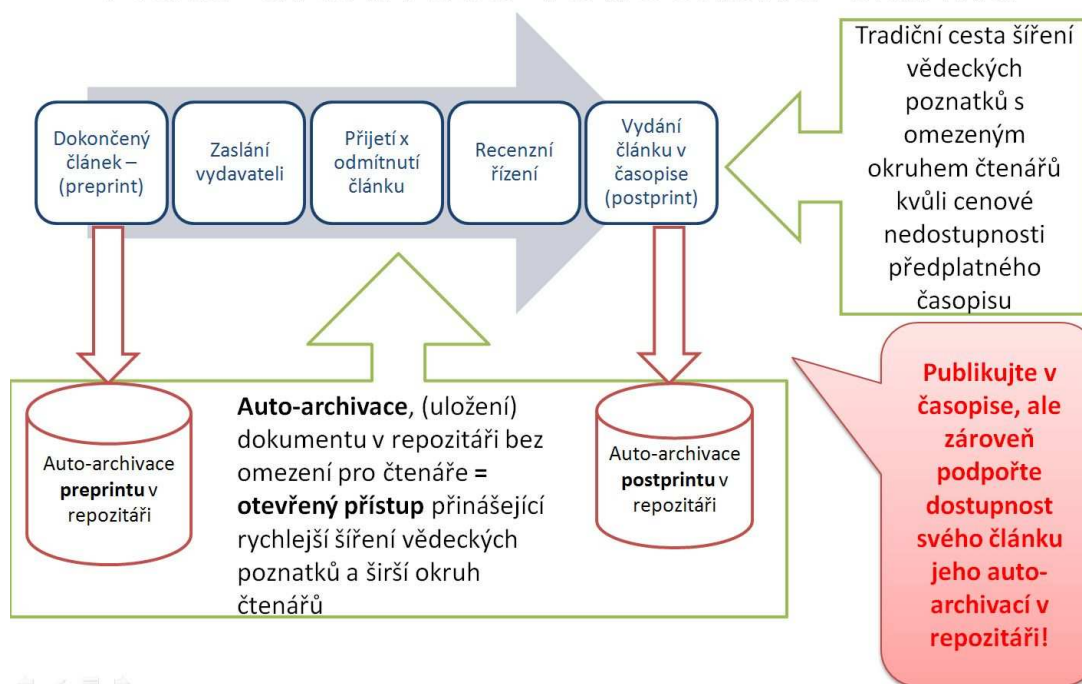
Dokončený článek – (preprint)

Zaslání vydavateli

Přijetí x odmítnutí článku

Recenzní řízení

Vydání článku v časopise (postprint)

Tradiční cesta šíření vědeckých poznatků s omezeným okruhem čtenářů kvůli cenové nedostupnosti předplatného časopisu

Auto-archivace preprintu v repozitáři

**Auto-archivace**, (uložení) dokumentu v repozitáři bez omezení pro čtenáře = **otevřený přístup** přinášející rychlejší šíření vědeckých poznatků a širší okruh čtenářů

Auto-archivace **postprintu** v repozitáři

Publikujte v časopise, ale zároveň podpořte dostupnost svého článku jeho auto-archivací v repozitáři!